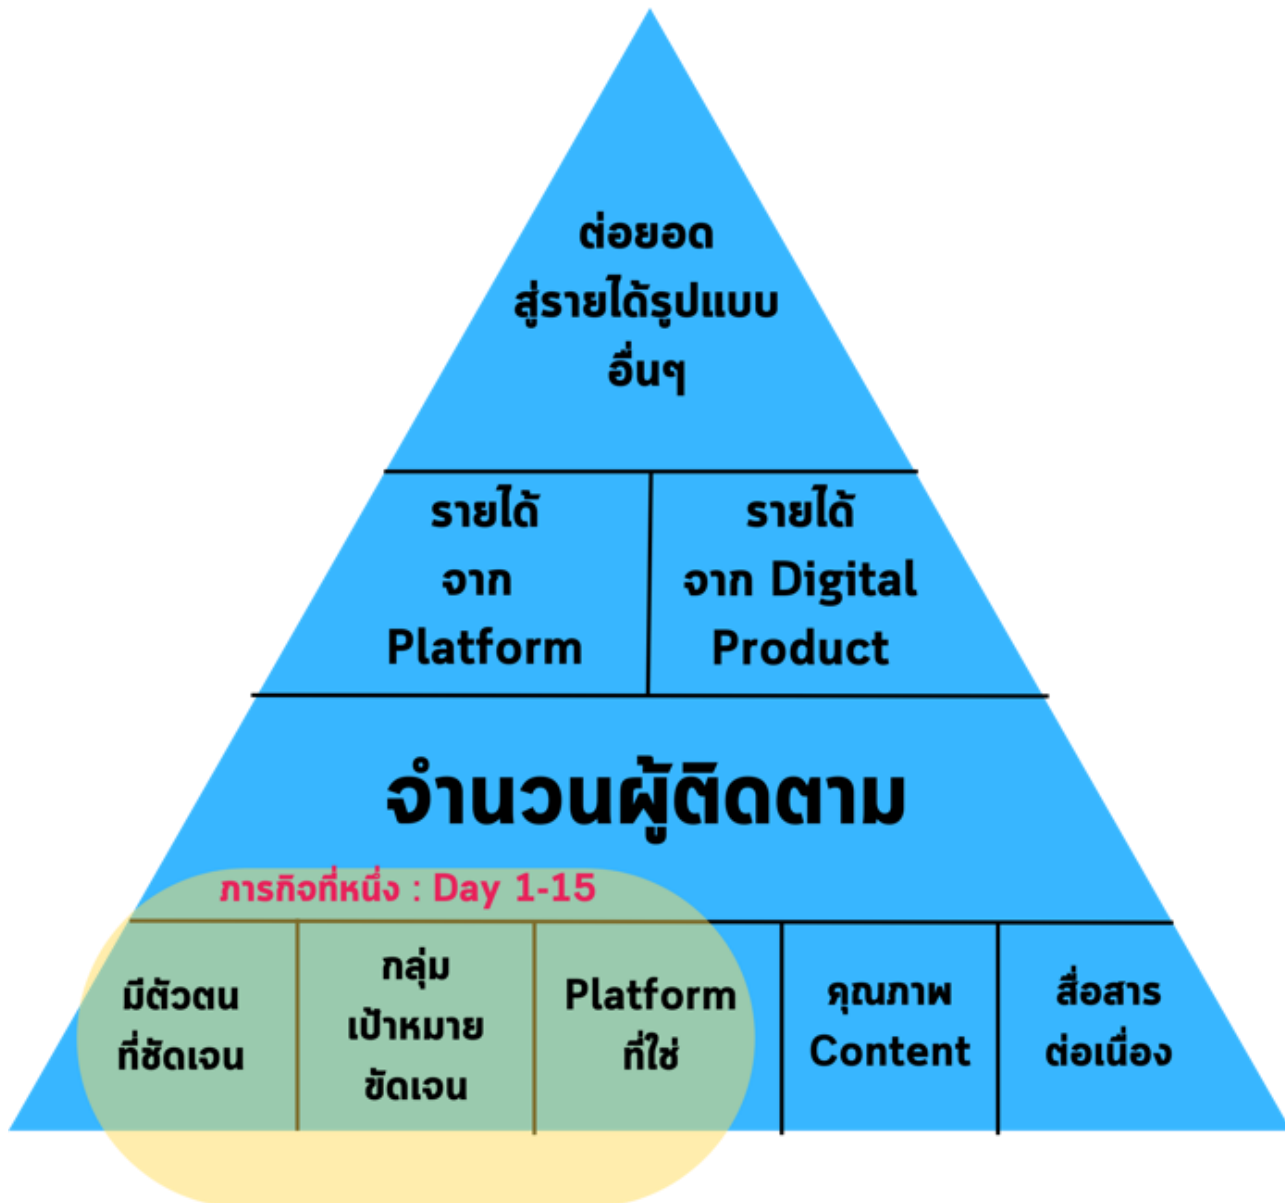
ต่อยอด
สู่รายได้รูปแบบ
อื่นๆ

รายได้
จาก
Platform

รายได้
จาก Digital
Product

จำนวนผู้ติดตาม

ภารกิจที่หนึ่ง : Day 1-15

มีตัวตน
ที่ชัดเจน

กลุ่ม
เป้าหมาย
ชัดเจน

Platform
ที่ใช่

คุณภาพ
Content

สื่อสาร
ต่อเนื่อง